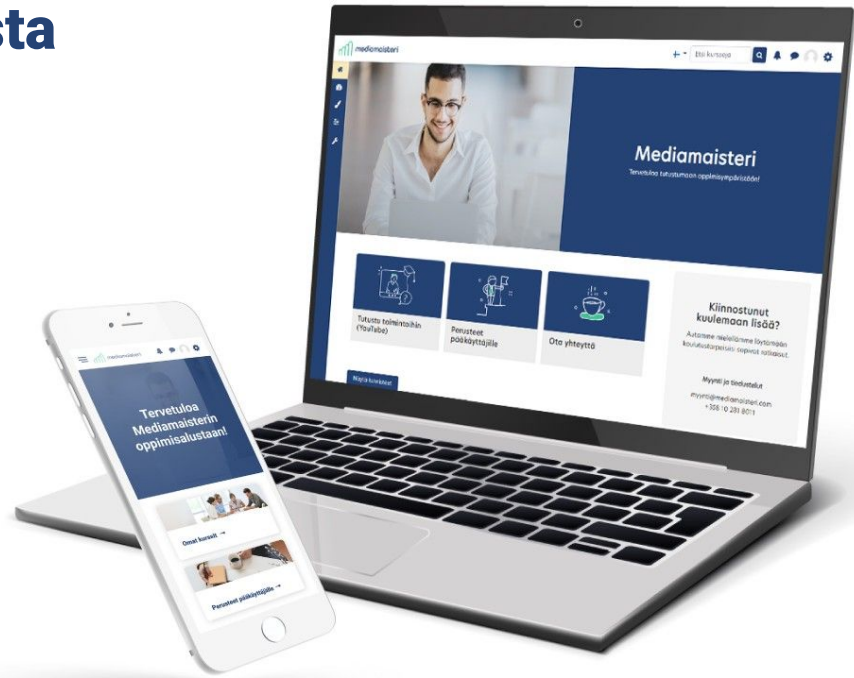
sta

mediamaisteri

Etsi kursseja

Mediamaisteri

Tervetuloa tutustumaan oppimisympäristööni!

Tutustu toimintoihin (YouTube)

Perusteet pääkäyttäjille

Ota yhteyttä

Kiinnostunut kuulemaan lisää?

Autamme mielellämme löytämään koulutustarpeisiisi sopivat ratkaisut.

Myynti ja tiedustelut

myynti@mediamaisteri.com
+358 10 281 8011

Näytä kurssit

mediamaisteri

Tervetuloa Mediamaisterin oppimisalustaan!

Omat kurssit →

Perusteet pääkäyttäjille →